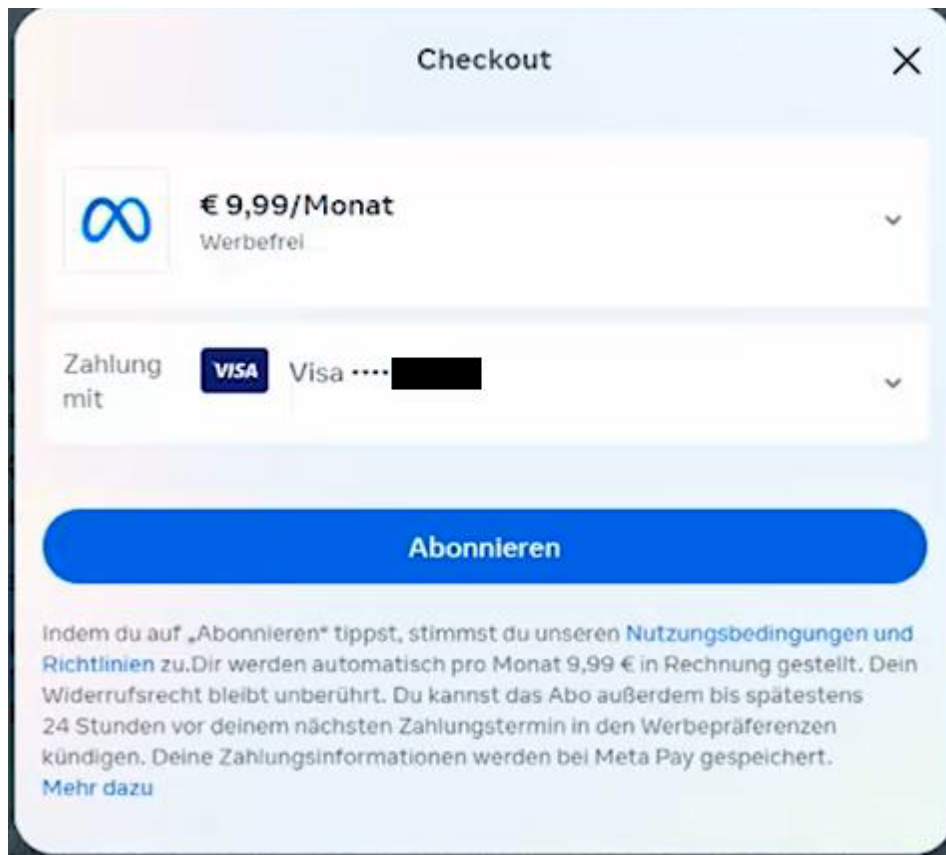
Checkout

X

€ 9,99/Monat
Werbefrei

Zahlung mit

VISA

Visa ····

Abonnieren

Indem du auf „Abonnieren" tippst, stimmst du unseren Nutzungsbedingungen und Richtlinien zu.Dir werden automatisch pro Monat 9,99 € in Rechnung gestellt. Dein Widerrufsrecht bleibt unberührt. Du kannst das Abo außerdem bis spätestens 24 Stunden vor deinem nächsten Zahlungstermin in den Werbepräferenzen kündigen. Deine Zahlungsinformationen werden bei Meta Pay gespeichert. Mehr dazu